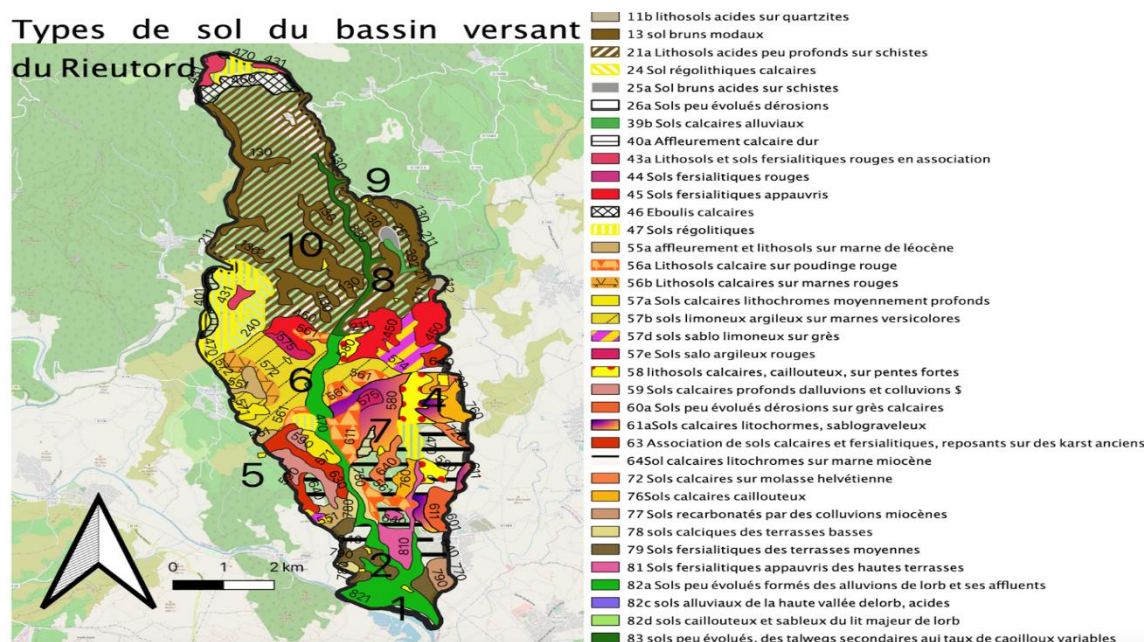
Types de sol du bassin versant du Rieutord

470 431 466 130 130 9 130 211 10 8 192 211 562 431 401 240 561 575 450 472 572 6 561 575 580 4 551 611 7 590 5 640 760 619 601 790 810 2 790 821 1

0 1 2 km

11b lithosols acides sur quartzites
13 sol bruns modaux
21a Lithosols acides peu profonds sur schistes
24 Sol régolithiques calcaires
25a Sol bruns acides sur schistes
26a Sols peu évolués dérosions
39b Sols calcaires alluviaux
40a Affleurement calcaire dur
43a Lithosols et sols fersialitiques rouges en association
44 Sols fersialitiques rouges
45 Sols fersialitiques appauvris
46 Eboulis calcaires
47 Sols régolitiques
55a affleurement et lithosols sur marne de léocène
56a Lithosols calcaire sur poudinge rouge
56b Lithosols calcaires sur marnes rouges
57a Sols calcaires lithochromes moyennement profonds
57b sols limoneux argileux sur marnes versicolores
57d sols sablo limoneux sur grès
57e Sols salo argileux rouges
58 lithosols calcaires, caillouteux, sur pentes fortes
59 Sols calcaires profonds dalluvions et colluvions $
60a Sols peu évolués dérosions sur grès calcaires
61aSols calcaires litochormes, sablograveleux
63 Association de sols calcaires et fersialitiques, reposants sur des karst anciens
64Sol calcaires litochromes sur marne miocène
72 Sols calcaires sur molasse helvétienne
76Sols calcaires caillouteux
77 Sols recarbonatés par des colluvions miocènes
78 sols calciques des terrasses basses
79 Sols fersialitiques des terrasses moyennes
81 Sols fersialitiques appauvris des hautes terrasses
82a Sols peu évolués formés des alluvions de lorb et ses affluents
82c sols alluviaux de la haute vallée delorb, acides
82d sols caillouteux et sableux du lit majeur de lorb
83 sols peu évolués, des talwegs secondaires aux taux de cailloux variables